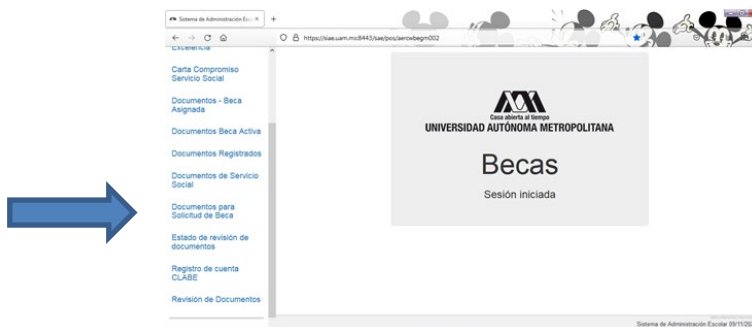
Sistema de Administración Esc ×
+
https://siae.uam.mx:8443/sae/pos/aercwbegm002
Excelencia
Carta Compromiso Servicio Social
Documentos - Beca Asignada
Documentos Beca Activa
Documentos Registrados
Documentos de Servicio Social
Documentos para Solicitud de Beca
Estado de revisión de documentos
Registro de cuenta CLABE
Revisión de Documentos
Casa abierta al tiempo
UNIVERSIDAD AUTÓNOMA METROPOLITANA
Becas
Sesión iniciada
Sistema de Administración Escolar 09/11/20